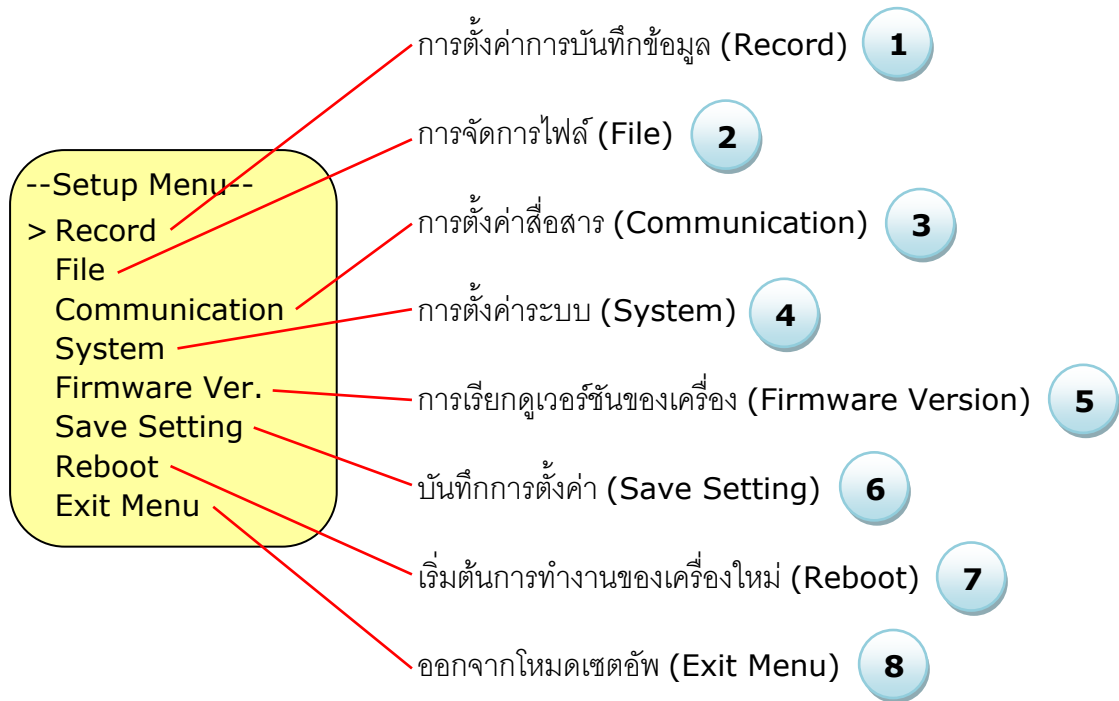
--Setup Menu--
> Record
File
Communication
System
Firmware Ver.
Save Setting
Reboot
Exit Menu

การตั้งค่าการบันทึกข้อมูล (Record) 1
การจัดการไฟล์ (File) 2
การตั้งค่าสื่อสาร (Communication) 3
การตั้งค่าระบบ (System) 4
การเรียกดูเวอร์ชันของเครื่อง (Firmware Version) 5
บันทึกการตั้งค่า (Save Setting) 6
เริ่มต้นการทำงานของเครื่องใหม่ (Reboot) 7
ออกจากโหมดเซตอัพ (Exit Menu) 8